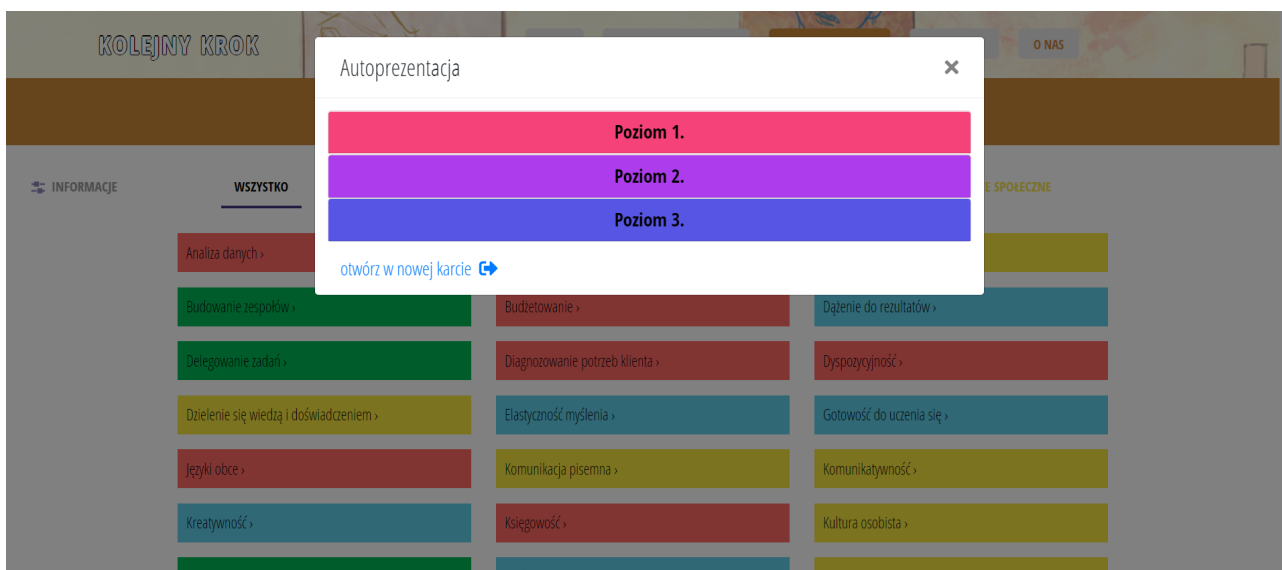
KOLEJNY KROK

O NAS

INFORMACJE

WSZYSTKO

E SPOŁECZNE

Autoprezentacja

×

Poziom 1.

Poziom 2.

Poziom 3.

otwórz w nowej karcie

Analiza danych ›

Budowanie zespołów ›

Budżetowanie ›

Dążenie do rezultatów ›

Delegowanie zadań ›

Diagnozowanie potrzeb klienta ›

Dyspozycyjność ›

Dzielenie się wiedzą i doświadczeniem ›

Elastyczność myślenia ›

Gotowość do uczenia się ›

Języki obce ›

Komunikacja pisemna ›

Komunikatywność ›

Kreatywność ›

Księgowość ›

Kultura osobista ›